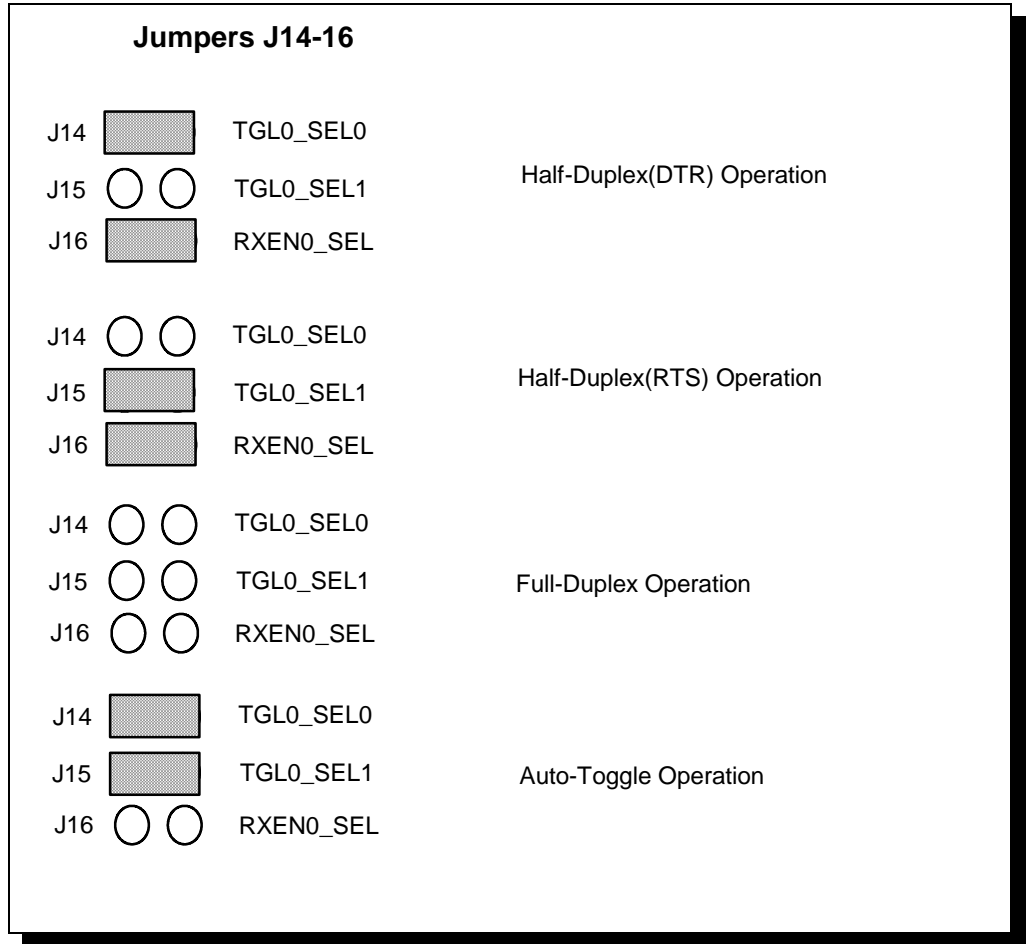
Jumpers J14-16

J14 TGL0_SEL0
J15 TGL0_SEL1
J16 RXEN0_SEL

Half-Duplex(DTR) Operation

J14 TGL0_SEL0
J15 TGL0_SEL1
J16 RXEN0_SEL

Half-Duplex(RTS) Operation

J14 TGL0_SEL0
J15 TGL0_SEL1
J16 RXEN0_SEL

Full-Duplex Operation

J14 TGL0_SEL0
J15 TGL0_SEL1
J16 RXEN0_SEL

Auto-Toggle Operation